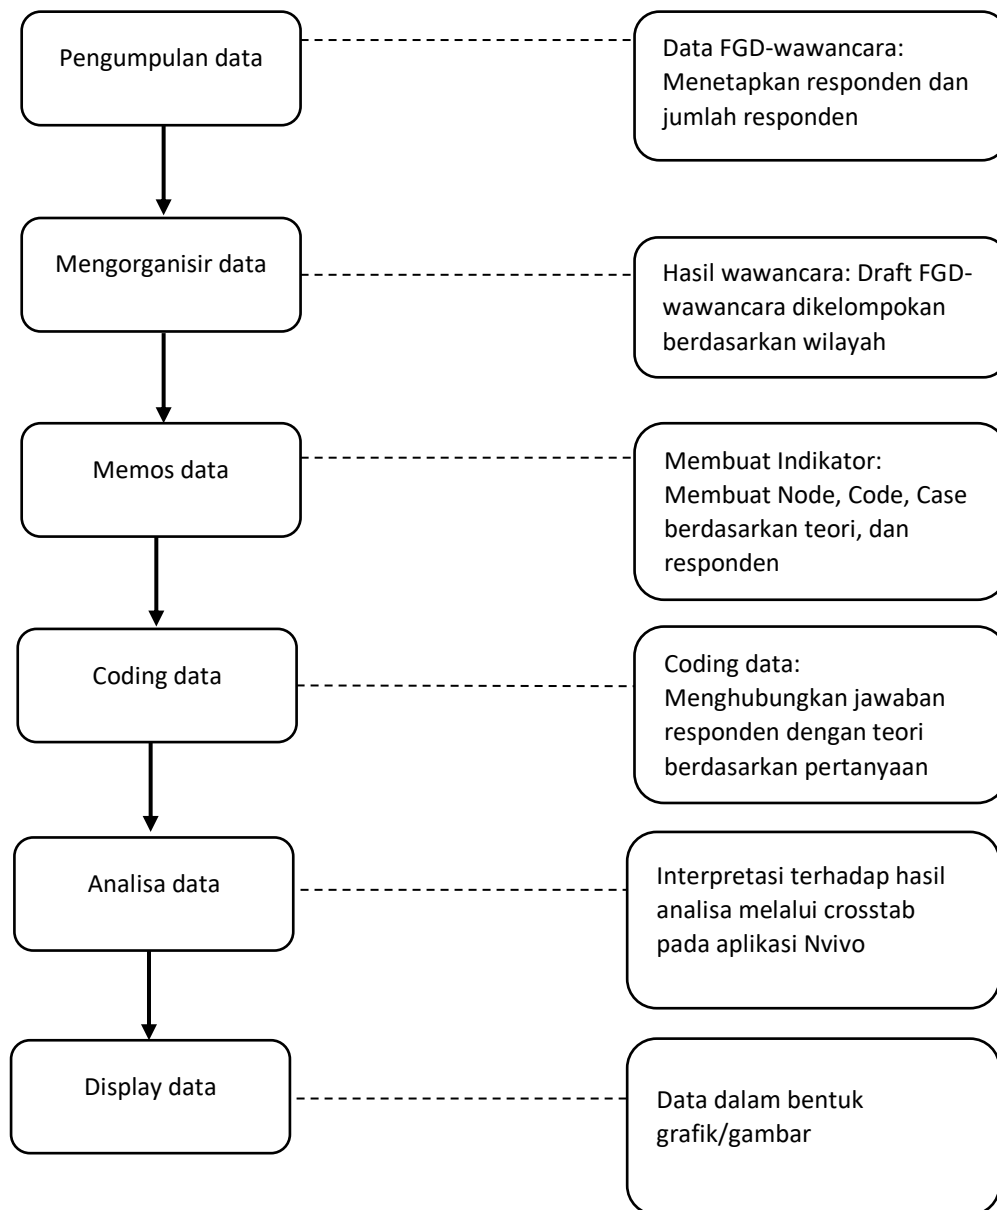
Pengumpulan data

Data FGD-wawancara: Menetapkan responden dan jumlah responden

Mengorganisir data

Hasil wawancara: Draft FGD-wawancara dikelompokan berdasarkan wilayah

Memos data

Membuat Indikator: Membuat Node, Code, Case berdasarkan teori, dan responden

Coding data

Coding data: Menghubungkan jawaban responden dengan teori berdasarkan pertanyaan

Analisa data

Interpretasi terhadap hasil analisa melalui crosstab pada aplikasi Nvivo

Display data

Data dalam bentuk grafik/gambar